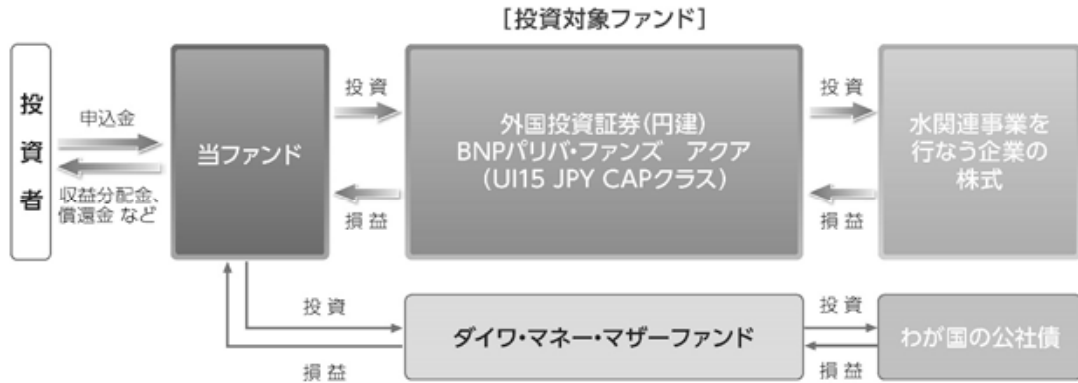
[投資対象ファンド]

投資者

申込金

収益分配金、償還金 など

当ファンド

投資

損益

外国投資証券(円建)
BNPパリバ・ファンズ　アクア
(UI15 JPY CAPクラス)

投資

損益

水関連事業を行なう企業の株式

投資

損益

ダイワ・マネー・マザーファンド

投資

損益

わが国の公社債